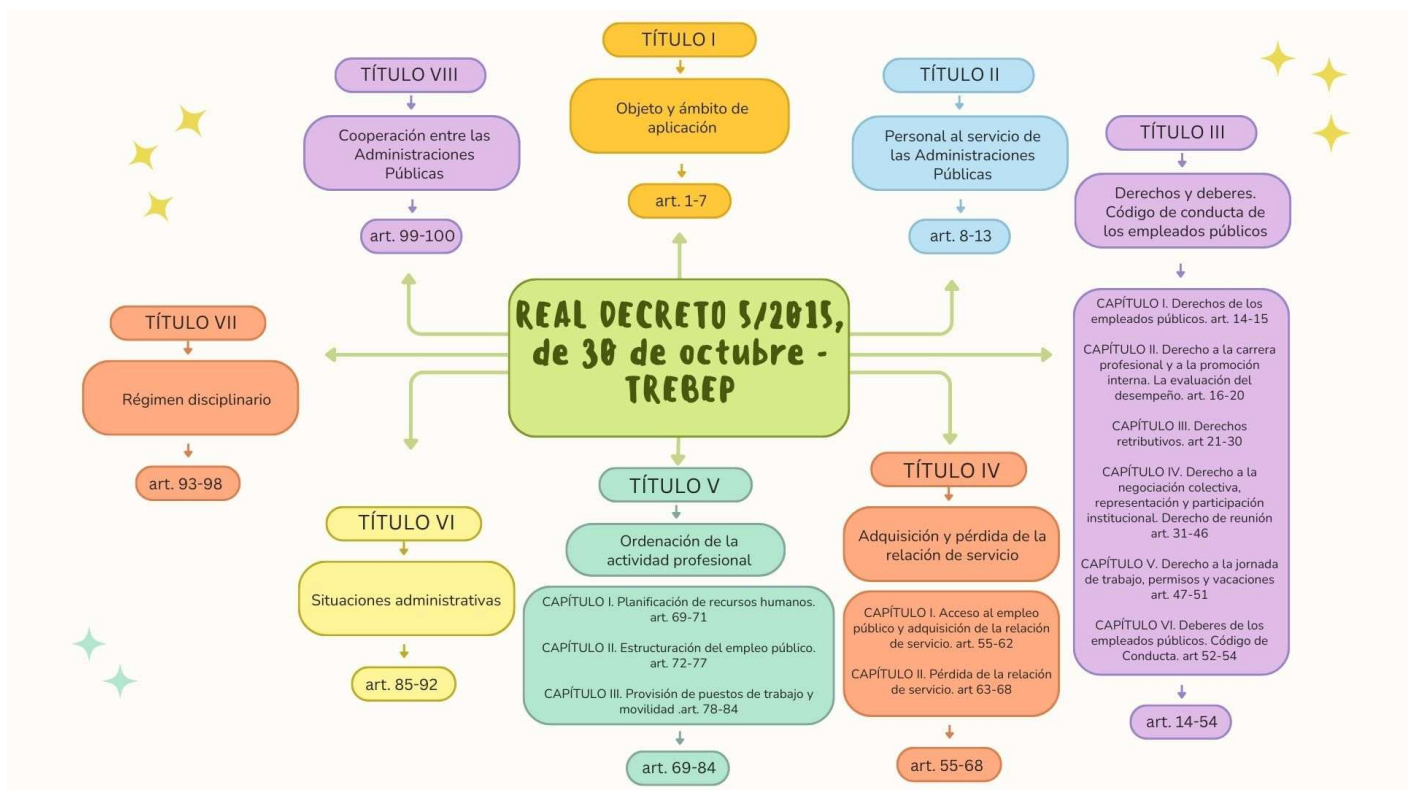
REAL DECRETO 5/2015, de 30 de octubre - TREBEP

TÍTULO I
Objeto y ámbito de aplicación
art. 1-7

TÍTULO II
Personal al servicio de las Administraciones Públicas
art. 8-13

TÍTULO III
Derechos y deberes. Código de conducta de los empleados públicos

CAPÍTULO I. Derechos de los empleados públicos. art. 14-15

CAPÍTULO II. Derecho a la carrera profesional y a la promoción interna. La evaluación del desempeño. art. 16-20

CAPÍTULO III. Derechos retributivos. art 21-30

CAPÍTULO IV. Derecho a la negociación colectiva, representación y participación institucional. Derecho de reunión art. 31-46

CAPÍTULO V. Derecho a la jornada de trabajo, permisos y vacaciones art. 47-51

CAPÍTULO VI. Deberes de los empleados públicos. Código de Conducta. art 52-54

art. 14-54

TÍTULO IV
Adquisición y pérdida de la relación de servicio

CAPÍTULO I. Acceso al empleo público y adquisición de la relación de servicio. art. 55-62

CAPÍTULO II. Pérdida de la relación de servicio. art 63-68

art. 55-68

TÍTULO V
Ordenación de la actividad profesional

CAPÍTULO I. Planificación de recursos humanos. art. 69-71

CAPÍTULO II. Estructuración del empleo público. art. 72-77

CAPÍTULO III. Provisión de puestos de trabajo y movilidad .art. 78-84

art. 69-84

TÍTULO VI
Situaciones administrativas
art. 85-92

TÍTULO VII
Régimen disciplinario
art. 93-98

TÍTULO VIII
Cooperación entre las Administraciones Públicas
art. 99-100